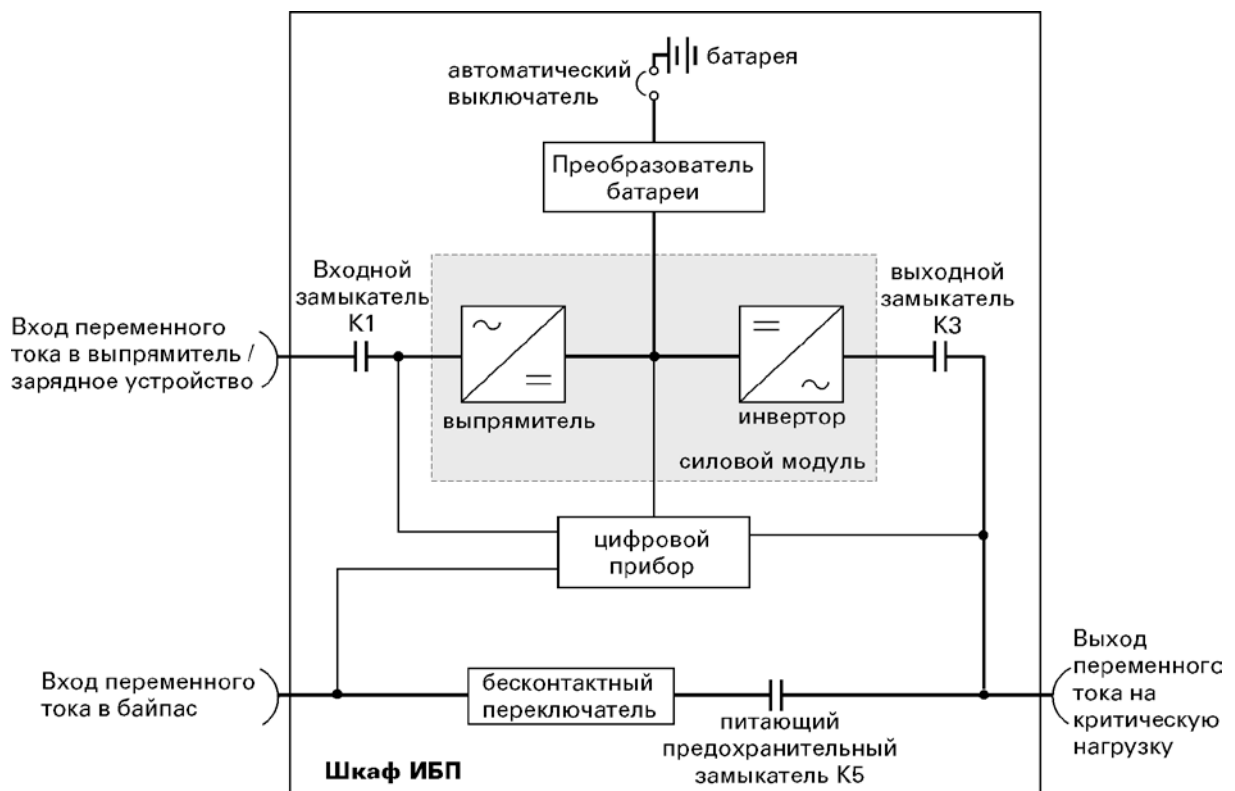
автоматический выключатель
батарея

Преобразователь батареи

Входной замыкатель К1

Вход переменного тока в выпрямитель / зарядное устройство

~
=
выпрямитель

=
~
инвертор

силовой модуль

выходной замыкатель К3

цифровой прибор

Вход переменного тока в байпас

бесконтактный переключатель

питающий предохранительный замыкатель К5

Выход переменногс тока на критическую нагрузку

Шкаф ИБП